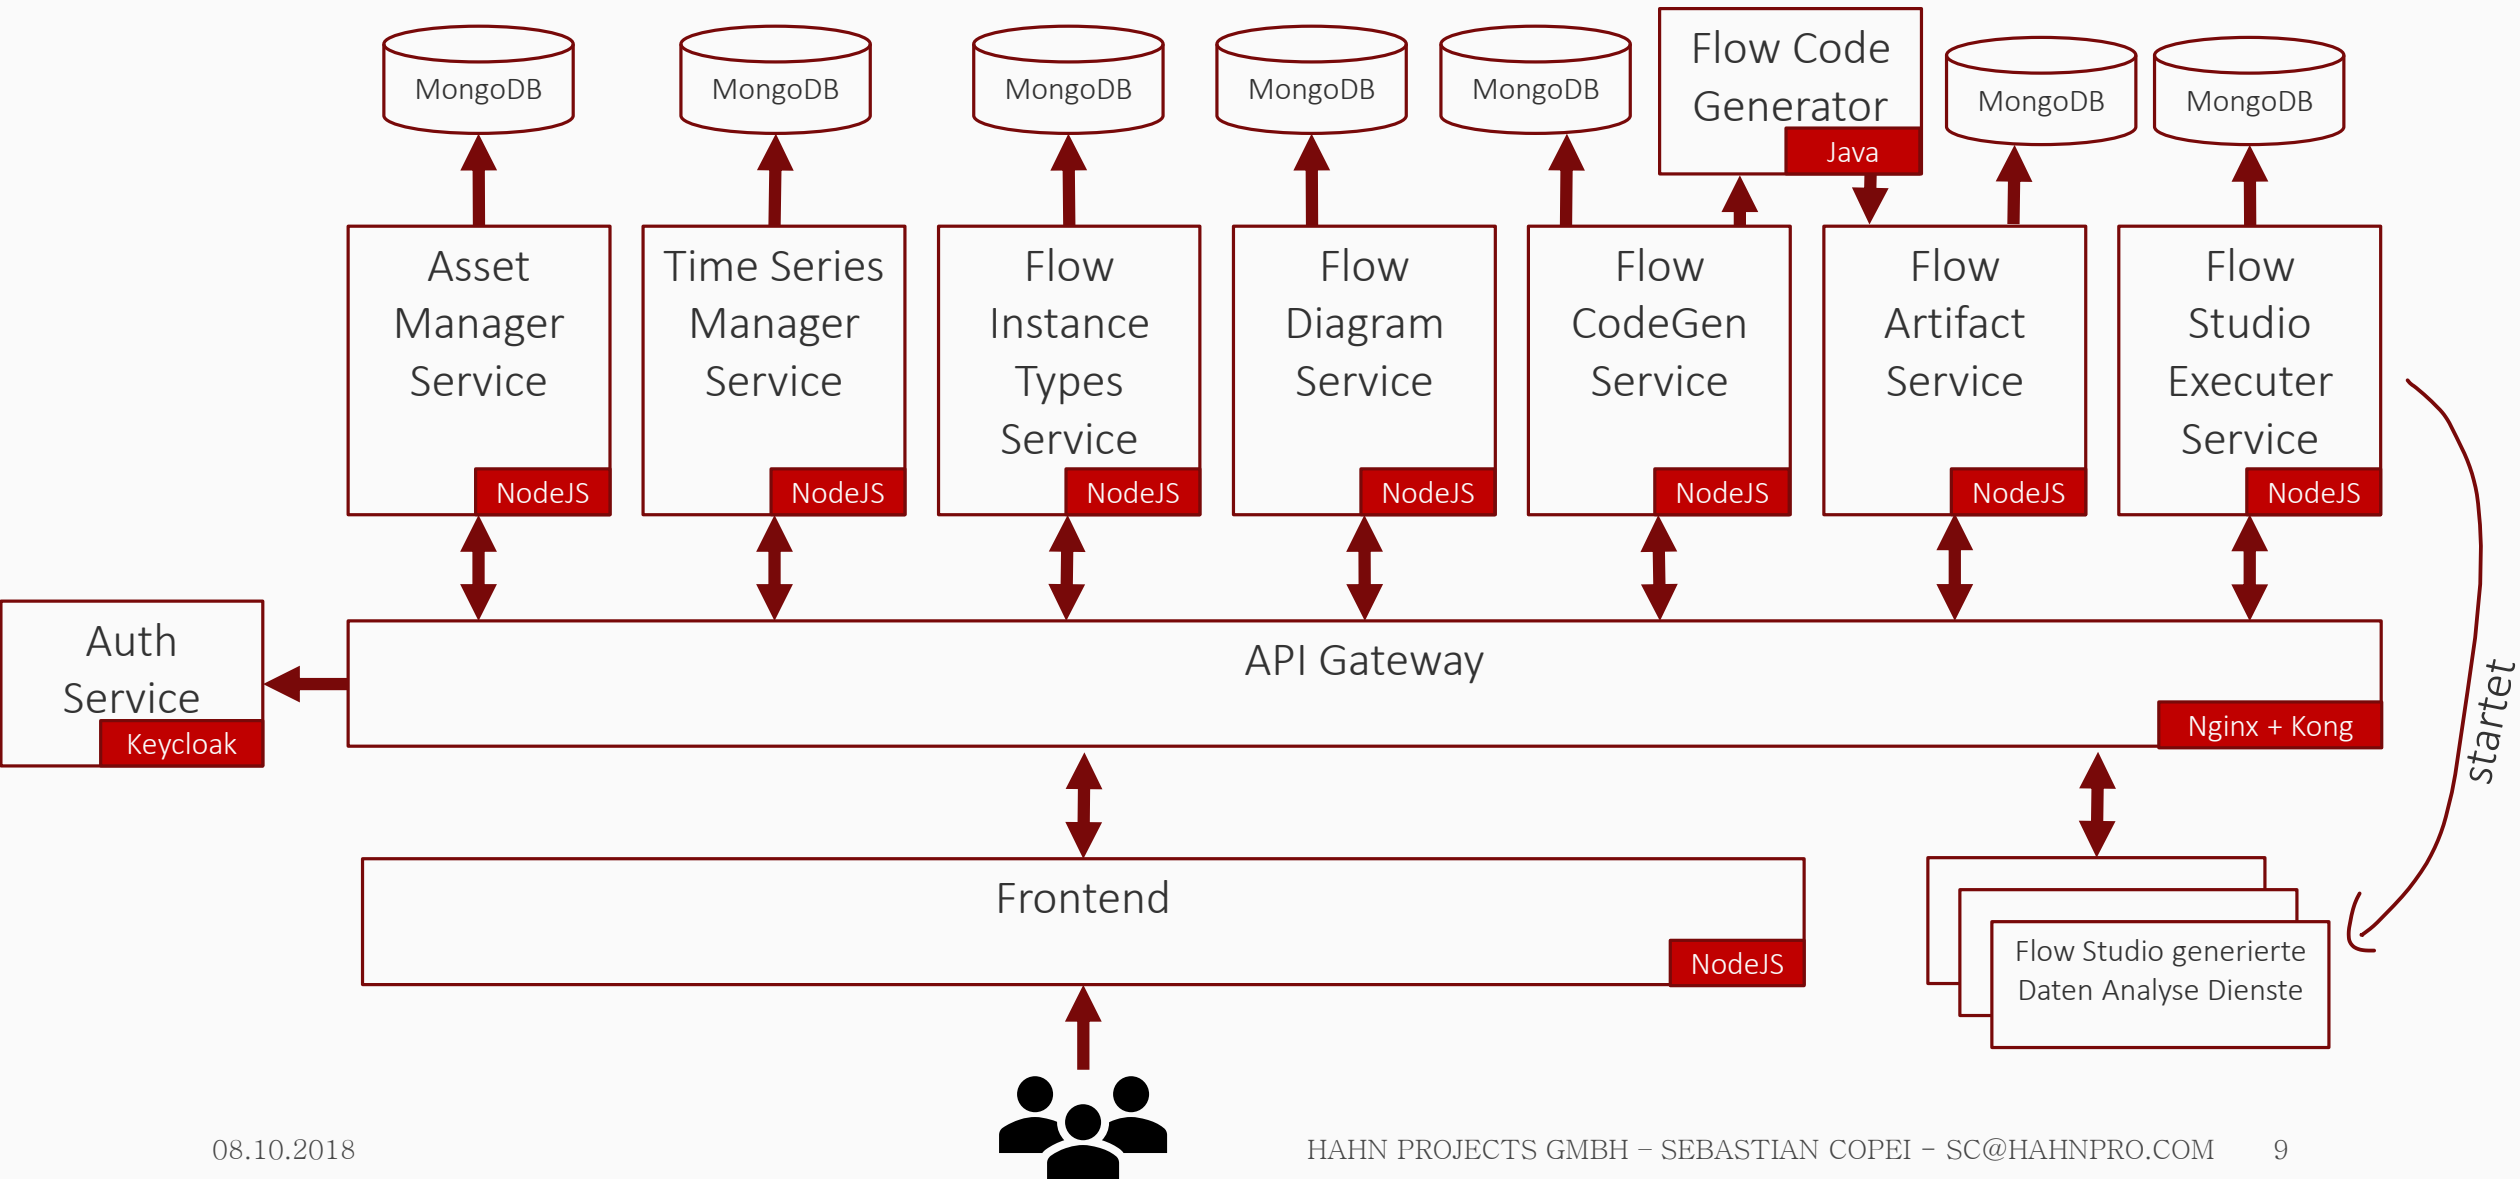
MongoDB

MongoDB

MongoDB

MongoDB

MongoDB

Flow Code Generator

Java

MongoDB

MongoDB

Asset Manager Service

NodeJS

Time Series Manager Service

NodeJS

Flow Instance Types Service

NodeJS

Flow Diagram Service

NodeJS

Flow CodeGen Service

NodeJS

Flow Artifact Service

NodeJS

Flow Studio Executer Service

NodeJS

Auth Service

Keycloak

API Gateway

Nginx + Kong

startet

Frontend

NodeJS

Flow Studio generierte Daten Analyse Dienste

08.10.2018

HAHN PROJECTS GMBH – SEBASTIAN COPEI – SC@HAHNPRO.COM

9